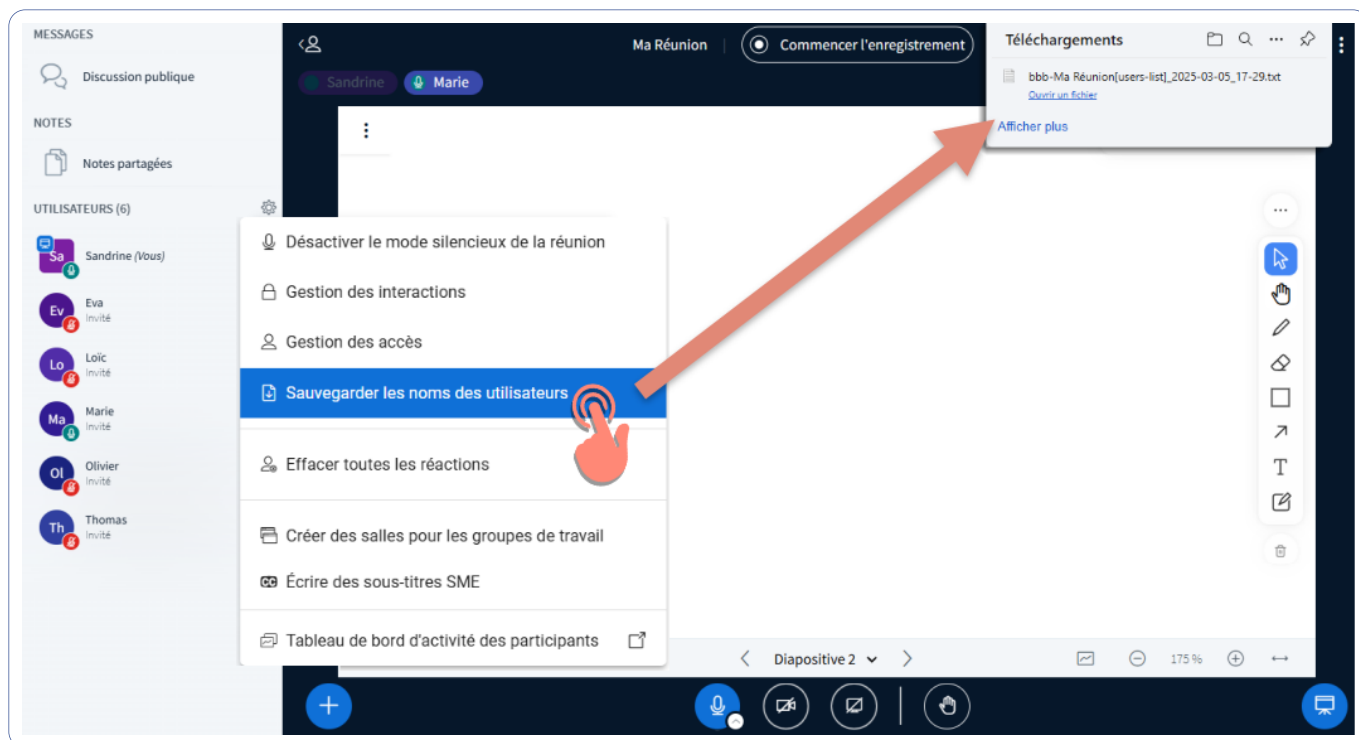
MESSAGES

Discussion publique

NOTES

Notes partagées

UTILISATEURS (6)

Sa Sandrine (Vous)

Ev Eva Invité

Lo Loïc Invité

Ma Marie Invité

Ol Olivier Invité

Th Thomas Invité

Ma Réunion

Commencer l'enregistrement

Sandrine Marie

Désactiver le mode silencieux de la réunion

Gestion des interactions

Gestion des accès

Sauvegarder les noms des utilisateurs

Effacer toutes les réactions

Créer des salles pour les groupes de travail

Écrire des sous-titres SME

Tableau de bord d'activité des participants

Téléchargements

bbb-Ma Réunion[users-list]_2025-03-05_17-29.txt

Ouvrir un fichier

Afficher plus

Diapositive 2

175 %